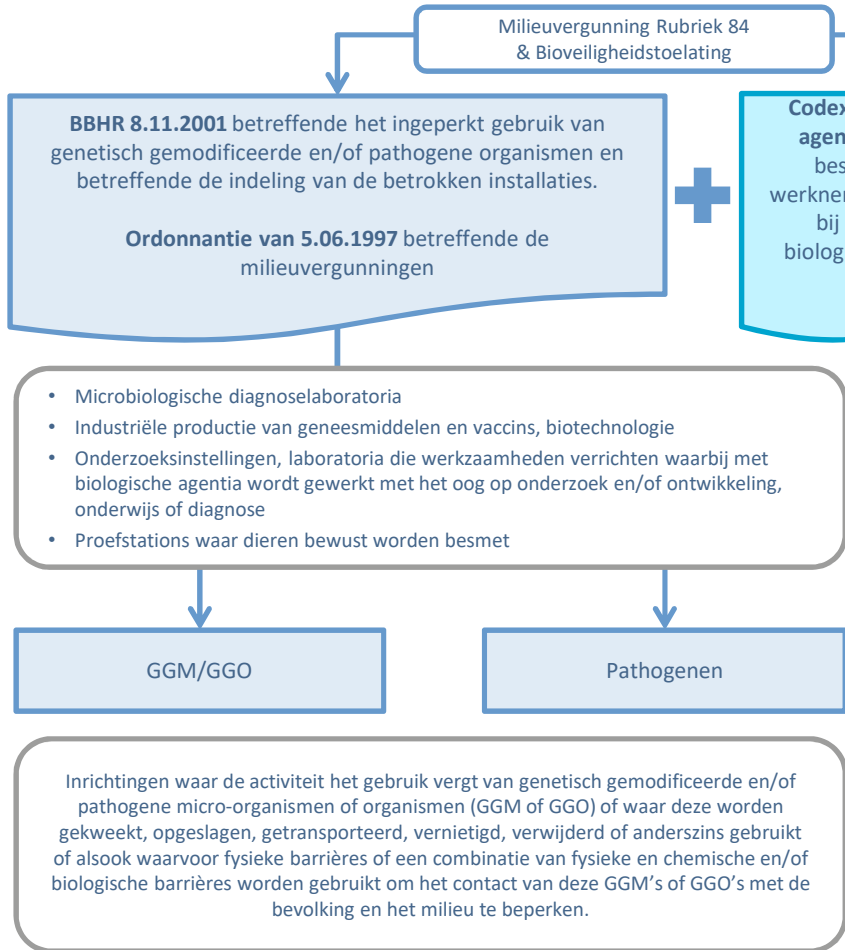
Milieuvergunning Rubriek 84 & Bioveiligheidstoelating

**BBHR 8.11.2001** betreffende het ingeperkt gebruik van genetisch gemodificeerde en/of pathogene organismen en betreffende de indeling van de betrokken installaties.

**Ordonnantie van 5.06.1997** betreffende de milieuvergunningen

**Codex** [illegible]
**agen**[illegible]
bes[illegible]
werkner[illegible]
bij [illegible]
biolog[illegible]

• Microbiologische diagnoselaboratoria
• Industriële productie van geneesmiddelen en vaccins, biotechnologie
• Onderzoeksinstellingen, laboratoria die werkzaamheden verrichten waarbij met biologische agentia wordt gewerkt met het oog op onderzoek en/of ontwikkeling, onderwijs of diagnose
• Proefstations waar dieren bewust worden besmet

GGM/GGO

Pathogenen

Inrichtingen waar de activiteit het gebruik vergt van genetisch gemodificeerde en/of pathogene micro-organismen of organismen (GGM of GGO) of waar deze worden gekweekt, opgeslagen, getransporteerd, vernietigd, verwijderd of anderszins gebruikt of alsook waarvoor fysieke barrières of een combinatie van fysieke en chemische en/of biologische barrières worden gebruikt om het contact van deze GGM's of GGO's met de bevolking en het milieu te beperken.